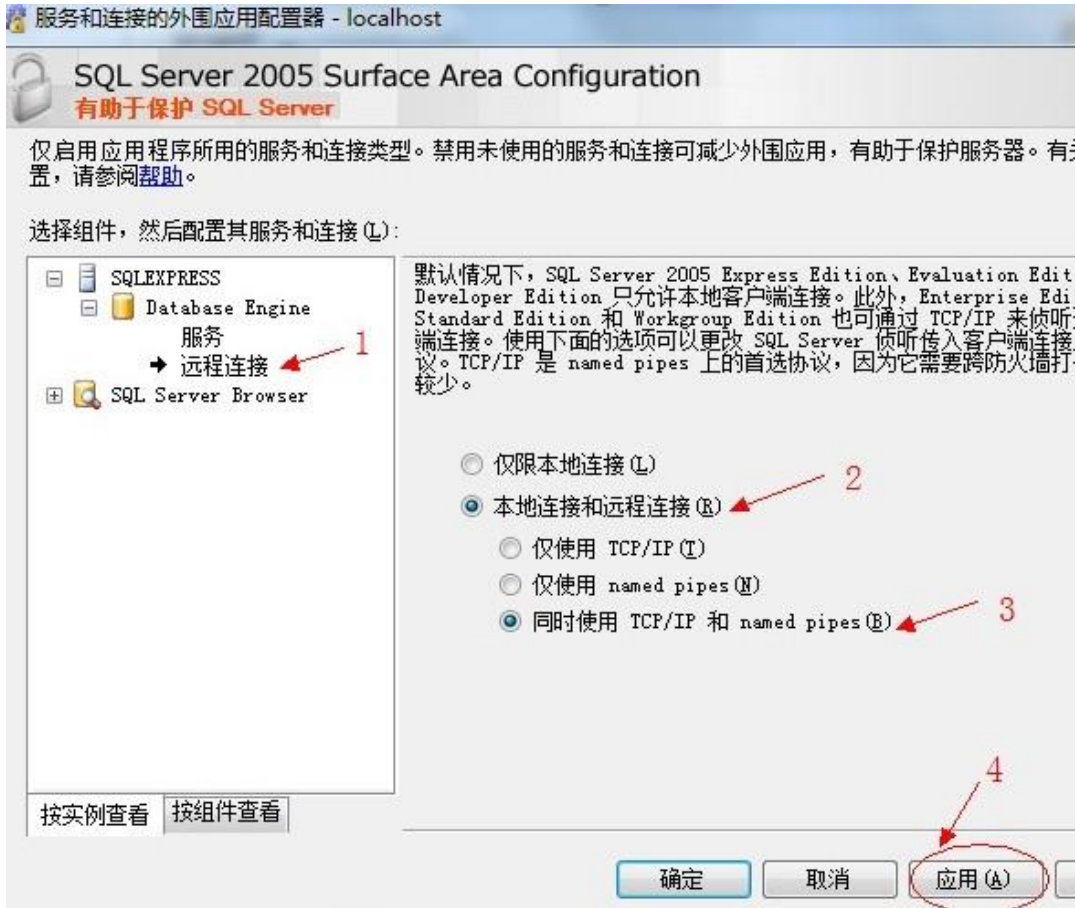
服务和连接的外围应用配置器 - localhost

SQL Server 2005 Surface Area Configuration
有助于保护 SQL Server

仅启用应用程序所用的服务和连接类型。禁用未使用的服务和连接可减少外围应用，有助于保护服务器。有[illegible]置，请参阅帮助。

选择组件，然后配置其服务和连接(L):

SQLEXPRESS
Database Engine
服务
远程连接
1
SQL Server Browser

默认情况下，SQL Server 2005 Express Edition、Evaluation Edit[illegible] Developer Edition 只允许本地客户端连接。此外，Enterprise Edi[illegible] Standard Edition 和 Workgroup Edition 也可通过 TCP/IP 来侦听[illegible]端连接。使用下面的选项可以更改 SQL Server 侦听传入客户端连接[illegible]议。TCP/IP 是 named pipes 上的首选协议，因为它需要跨防火墙打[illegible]较少。

仅限本地连接(L)
本地连接和远程连接(R)
2
仅使用 TCP/IP(T)
仅使用 named pipes(N)
同时使用 TCP/IP 和 named pipes(B)
3

按实例查看
按组件查看

4
确定
取消
应用(A)